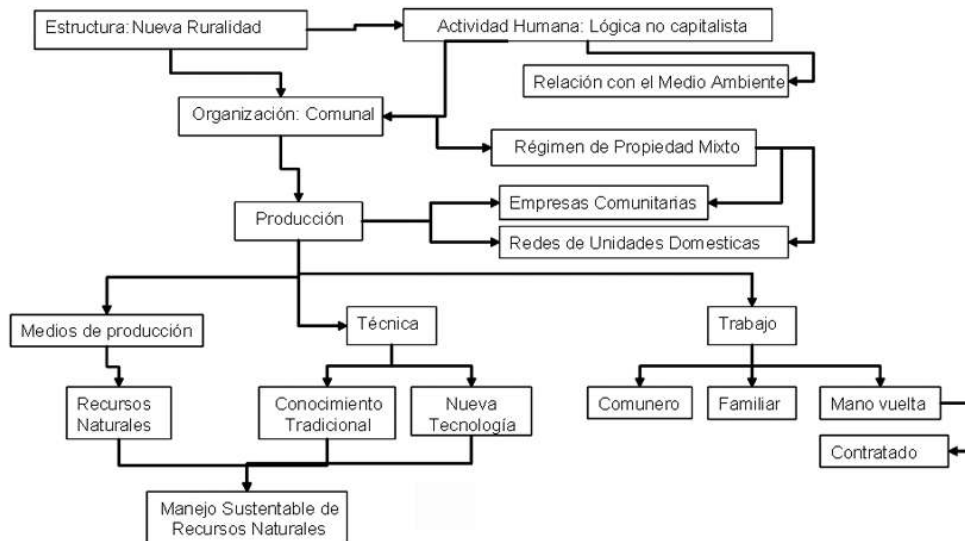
Estructura: Nueva Ruralidad

Actividad Humana: Lógica no capitalista

Relación con el Medio Ambiente

Organización: Comunal

Régimen de Propiedad Mixto

Producción

Empresas Comunitarias

Redes de Unidades Domesticas

Medios de producción

Técnica

Trabajo

Recursos Naturales

Conocimiento Tradicional

Nueva Tecnología

Comunero

Familiar

Mano vuelta

Contratado

Manejo Sustentable de Recursos Naturales